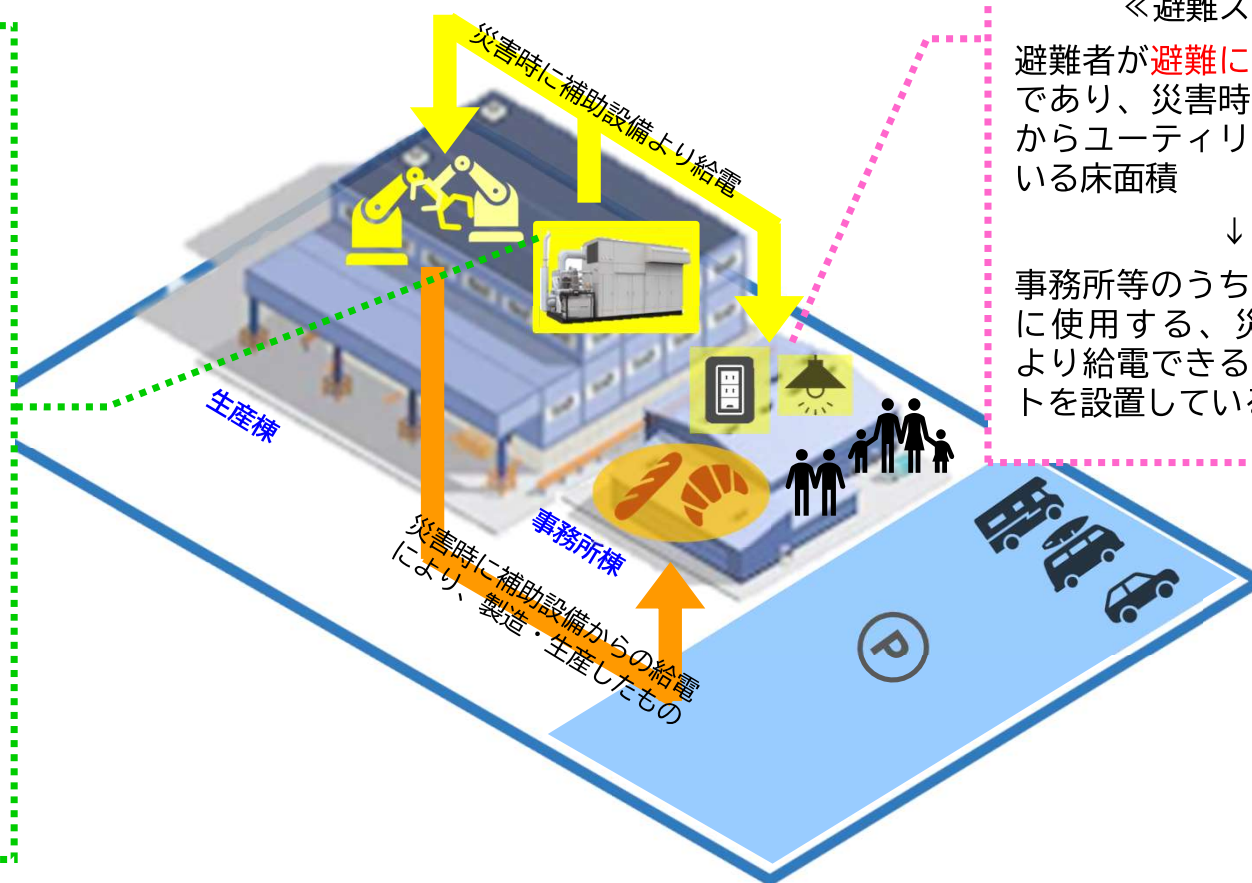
≪避難ス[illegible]

避難者が避難に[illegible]であり、災害時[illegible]からユーティリ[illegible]いる床面積

↓

事務所等のうち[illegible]に使用する、災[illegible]より給電できる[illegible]トを設置してい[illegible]

災害時に補助設備より給電

生産棟

事務所棟

災害時に補助設備からの給電により、製造・生産したもの

P